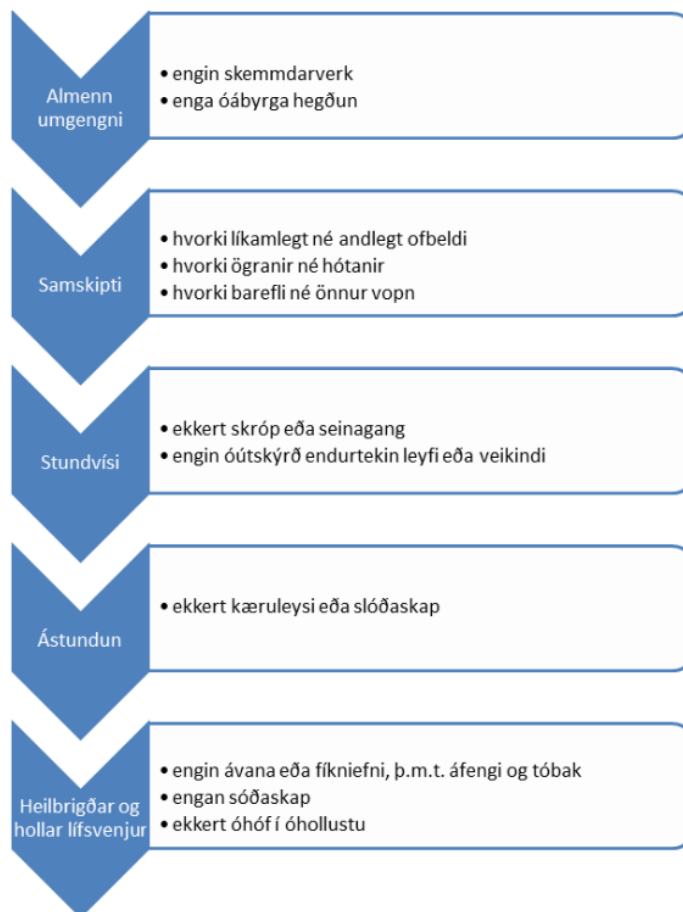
Almenn umgengni

• engin skemmdarverk
• enga óábyrga hegðun

Samskipti

• hvorki líkamlegt né andlegt ofbeldi
• hvorki ögranir né hótanir
• hvorki barefli né önnur vopn

Stundvísi

• ekkert skróp eða seinagang
• engin óútskýrð endurtekin leyfi eða veikindi

Ástundun

• ekkert kæruleysi eða slóðaskap

Heilbrigðar og hollar lífsvenjur

• engin ávana eða fíkniefni, þ.m.t. áfengi og tóbak
• engan sóðaskap
• ekkert óhóf í óhollustu